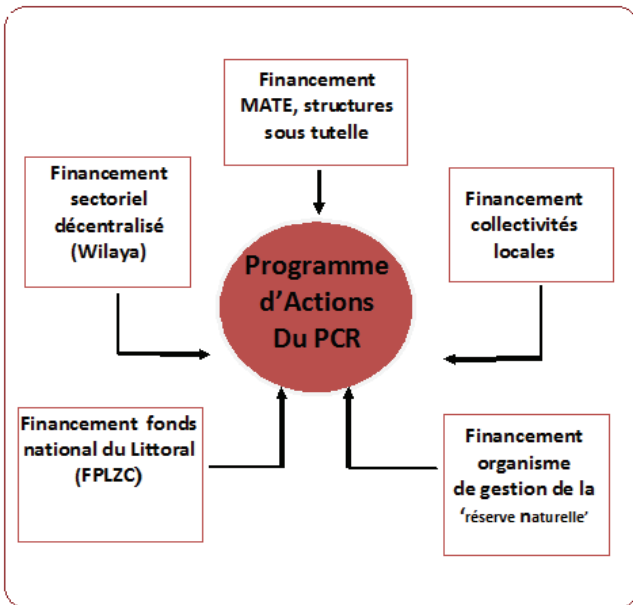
Financement MATE, structures sous tutelle

Financement sectoriel décentralisé (Wilaya)

Financement collectivités locales

Programme d'Actions Du PCR

Financement fonds national du Littoral (FPLZC)

Financement organisme de gestion de la 'réserve naturelle'